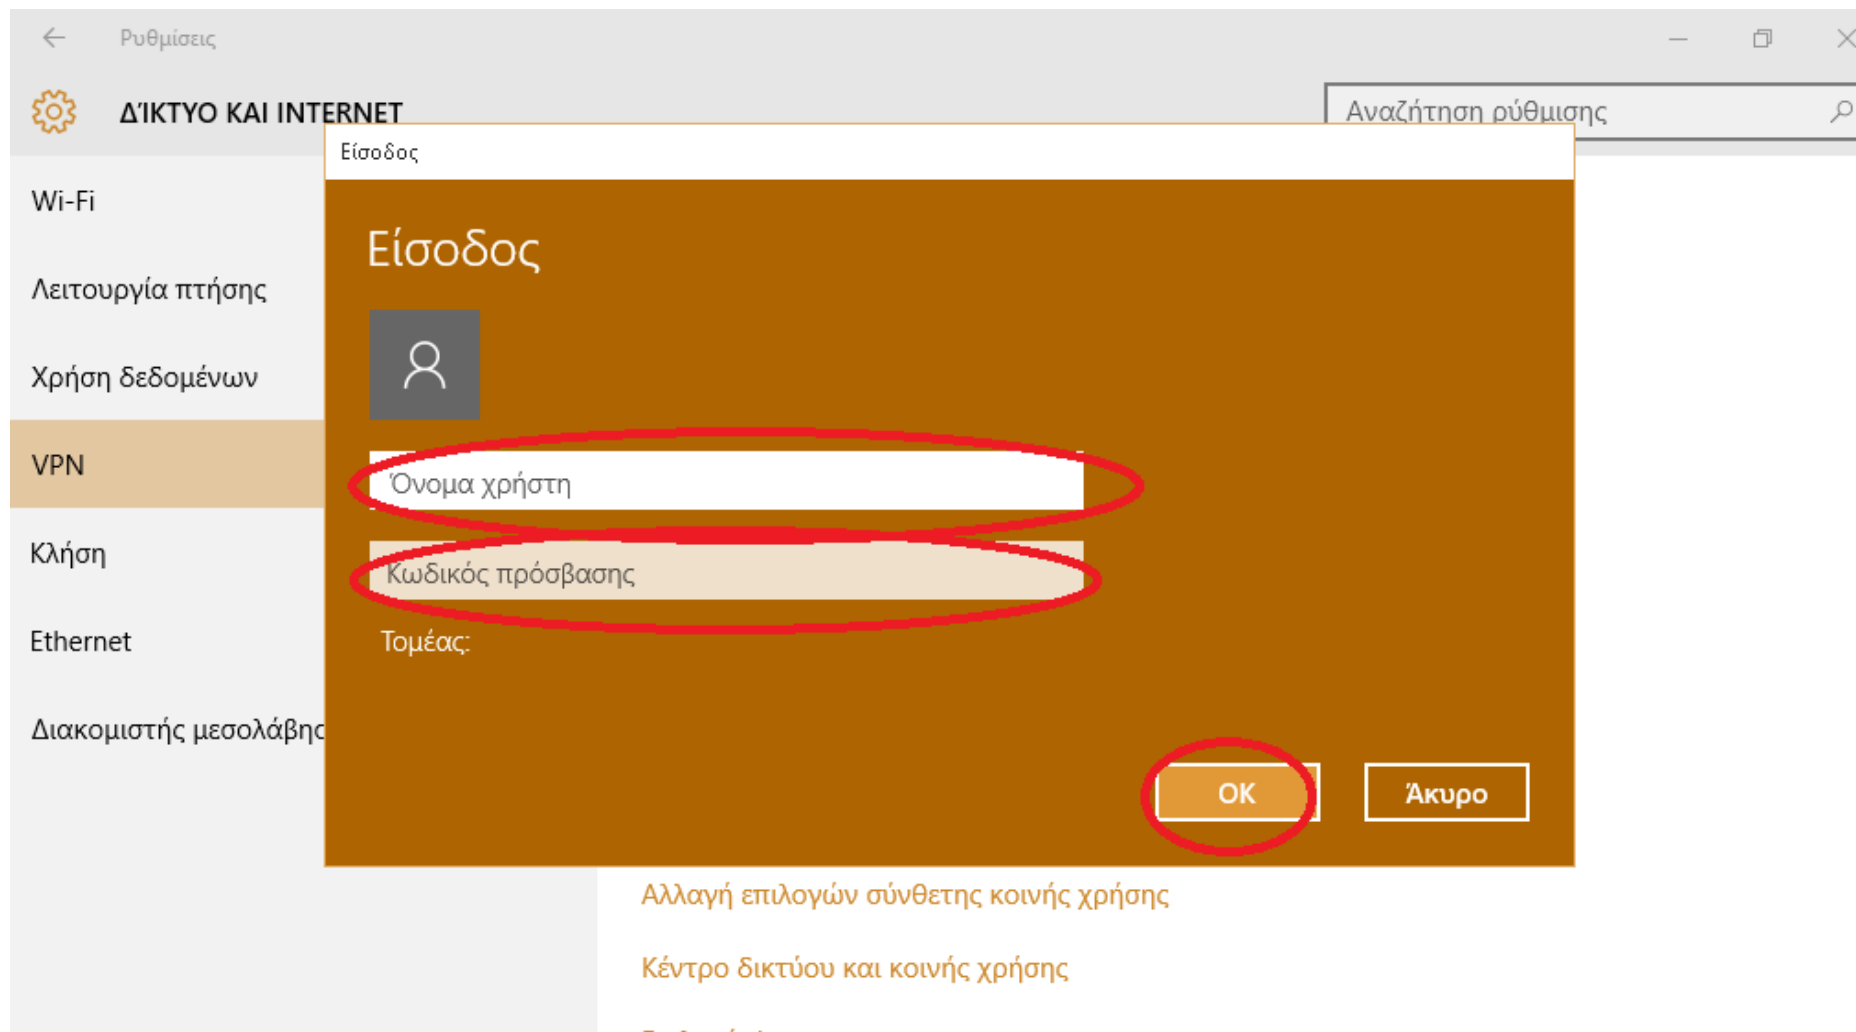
Ρυθμίσεις

ΔΊΚΤΥΟ ΚΑΙ INTERNET

Αναζήτηση ρύθμισης

Wi-Fi

Λειτουργία πτήσης

Χρήση δεδομένων

VPN

Κλήση

Ethernet

Διακομιστής μεσολάβησ

Είσοδος

Είσοδος

Όνομα χρήστη

Κωδικός πρόσβασης

Τομέας:

OK

Άκυρο

Αλλαγή επιλογών σύνθετης κοινής χρήσης

Κέντρο δικτύου και κοινής χρήσης